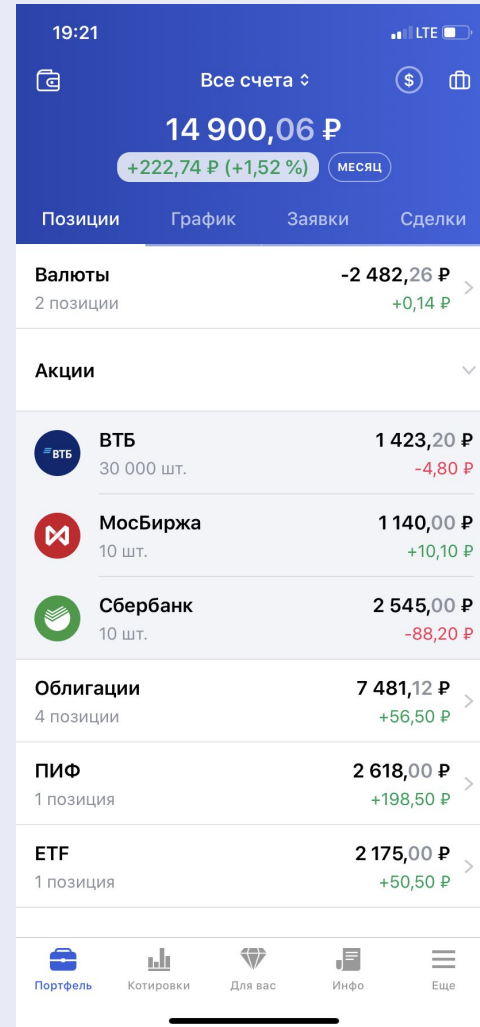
19:21
LTE

Все счета

14 900,06 ₽
+222,74 ₽ (+1,52 %) МЕСЯЦ

Позиции График Заявки Сделки

Валюты
2 позиции
-2 482,26 ₽
+0,14 ₽

Акции

ВТБ
ВТБ
30 000 шт.
1 423,20 ₽
-4,80 ₽

МосБиржа
10 шт.
1 140,00 ₽
+10,10 ₽

Сбербанк
10 шт.
2 545,00 ₽
-88,20 ₽

Облигации
4 позиции
7 481,12 ₽
+56,50 ₽

ПИФ
1 позиция
2 618,00 ₽
+198,50 ₽

ETF
1 позиция
2 175,00 ₽
+50,50 ₽

Портфель Котировки Для вас Инфо Еще